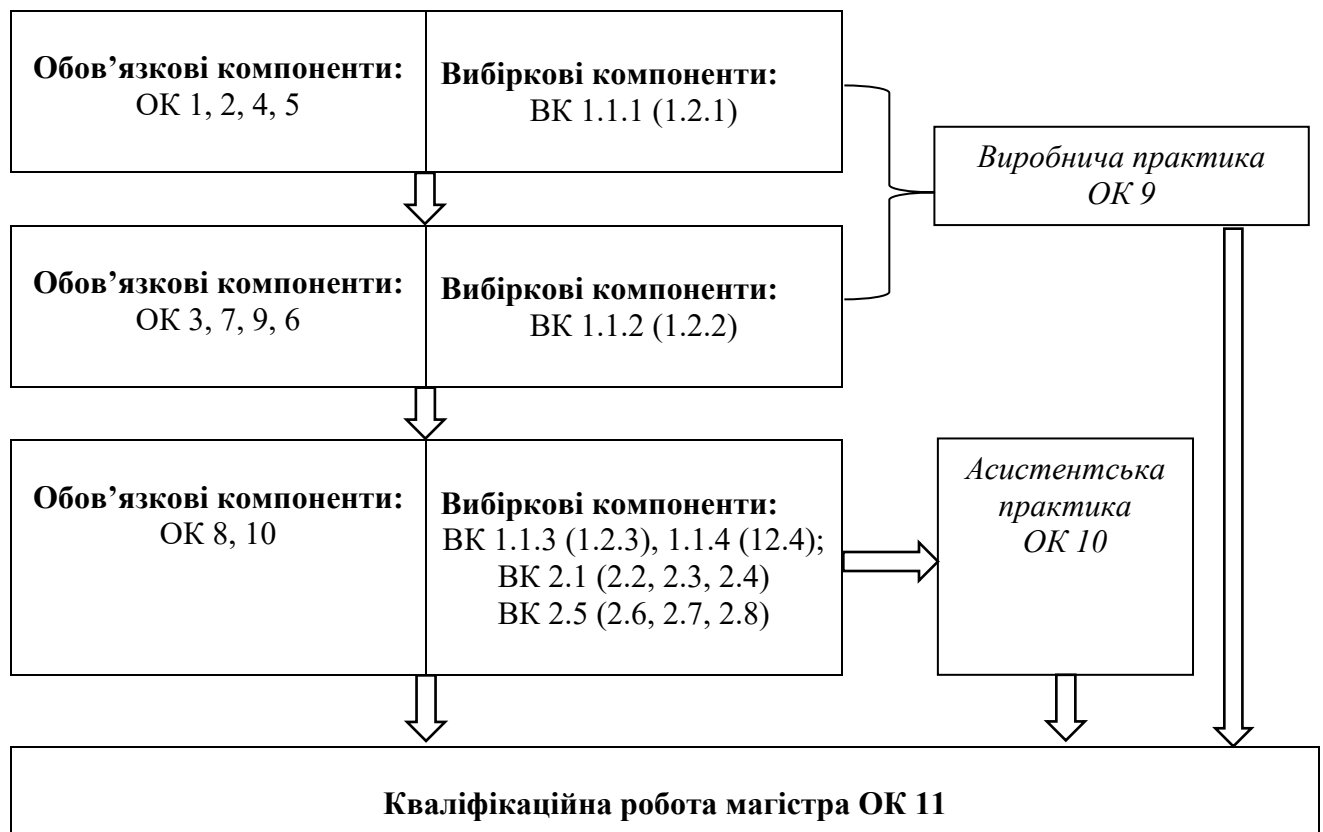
**Обов'язкові компоненти:**
ОК 1, 2, 4, 5

**Вибіркові компоненти:**
ВК 1.1.1 (1.2.1)

*Виробнича практика ОК 9*

**Обов'язкові компоненти:**
ОК 3, 7, 9, 6

**Вибіркові компоненти:**
ВК 1.1.2 (1.2.2)

**Обов'язкові компоненти:**
ОК 8, 10

**Вибіркові компоненти:**
ВК 1.1.3 (1.2.3), 1.1.4 (12.4);
ВК 2.1 (2.2, 2.3, 2.4)
ВК 2.5 (2.6, 2.7, 2.8)

*Асистентська практика ОК 10*

**Кваліфікаційна робота магістра ОК 11**